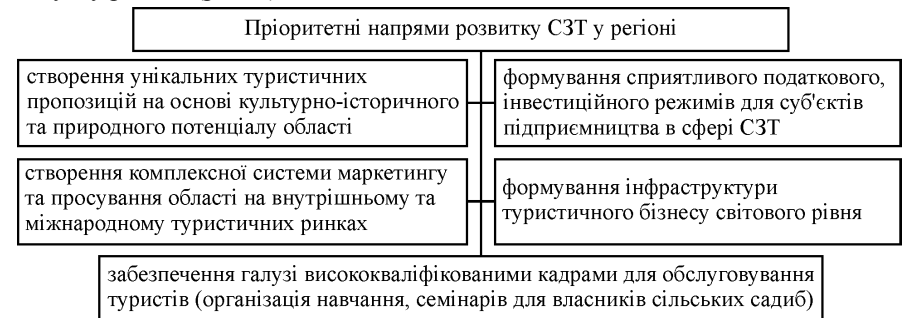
Пріоритетні напрями розвитку СЗТ у регіоні

створення унікальних туристичних пропозицій на основі культурно-історичного та природного потенціалу області

формування сприятливого податкового, інвестиційного режимів для суб'єктів підприємництва в сфері СЗТ

створення комплексної системи маркетингу та просування області на внутрішньому та міжнародному туристичних ринках

формування інфраструктури туристичного бізнесу світового рівня

забезпечення галузі висококваліфікованими кадрами для обслуговування туристів (організація навчання, семінарів для власників сільських садиб)